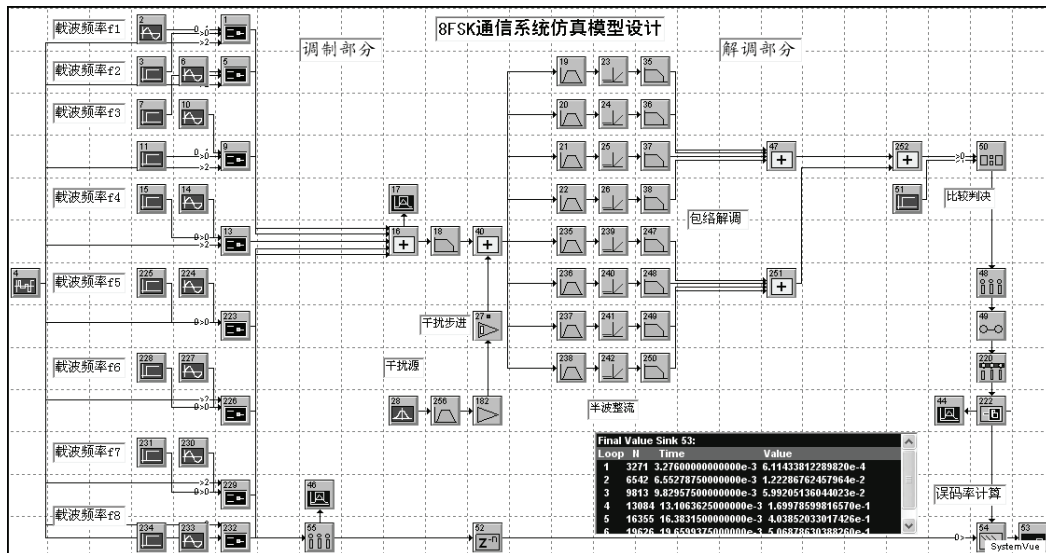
8FSK通信系统仿真模型设计

调制部分

解调部分

载波频率f1
2
1
载波频率f2
3
6
5
载波频率f3
7
10
11
9
载波频率f4
15
14
13
4
载波频率f5
225
224
223
载波频率f6
228
227
226
载波频率f7
231
230
229
载波频率f8
234
233
232

17
16
18
40
干扰步进
27
干扰源
28
256
182
46
55
52
$z^{-n}$

19
23
35
20
24
36
21
25
37
22
26
38
235
239
247
236
240
248
237
241
249
238
242
250

包络解调
半波整流

47
252
50
51
比较判决
251
48
49
220
44
222
误码率计算
54
53
SystemVue

Final Value Sink 53:

| Loop | N | Time | Value |
|---|---|---|---|
| 1 | 3271 | 3.27600000000000e-3 | 6.11433812289820e-4 |
| 2 | 6542 | 6.55278750000000e-3 | 1.22286762457964e-2 |
| 3 | 9813 | 9.82957500000000e-3 | 5.99205136044023e-2 |
| 4 | 13084 | 13.1063625000000e-3 | 1.69978599816570e-1 |
| 5 | 16355 | 16.3831500000000e-3 | 4.03852033017426e-1 |
| 6 | 19626 | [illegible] | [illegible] |